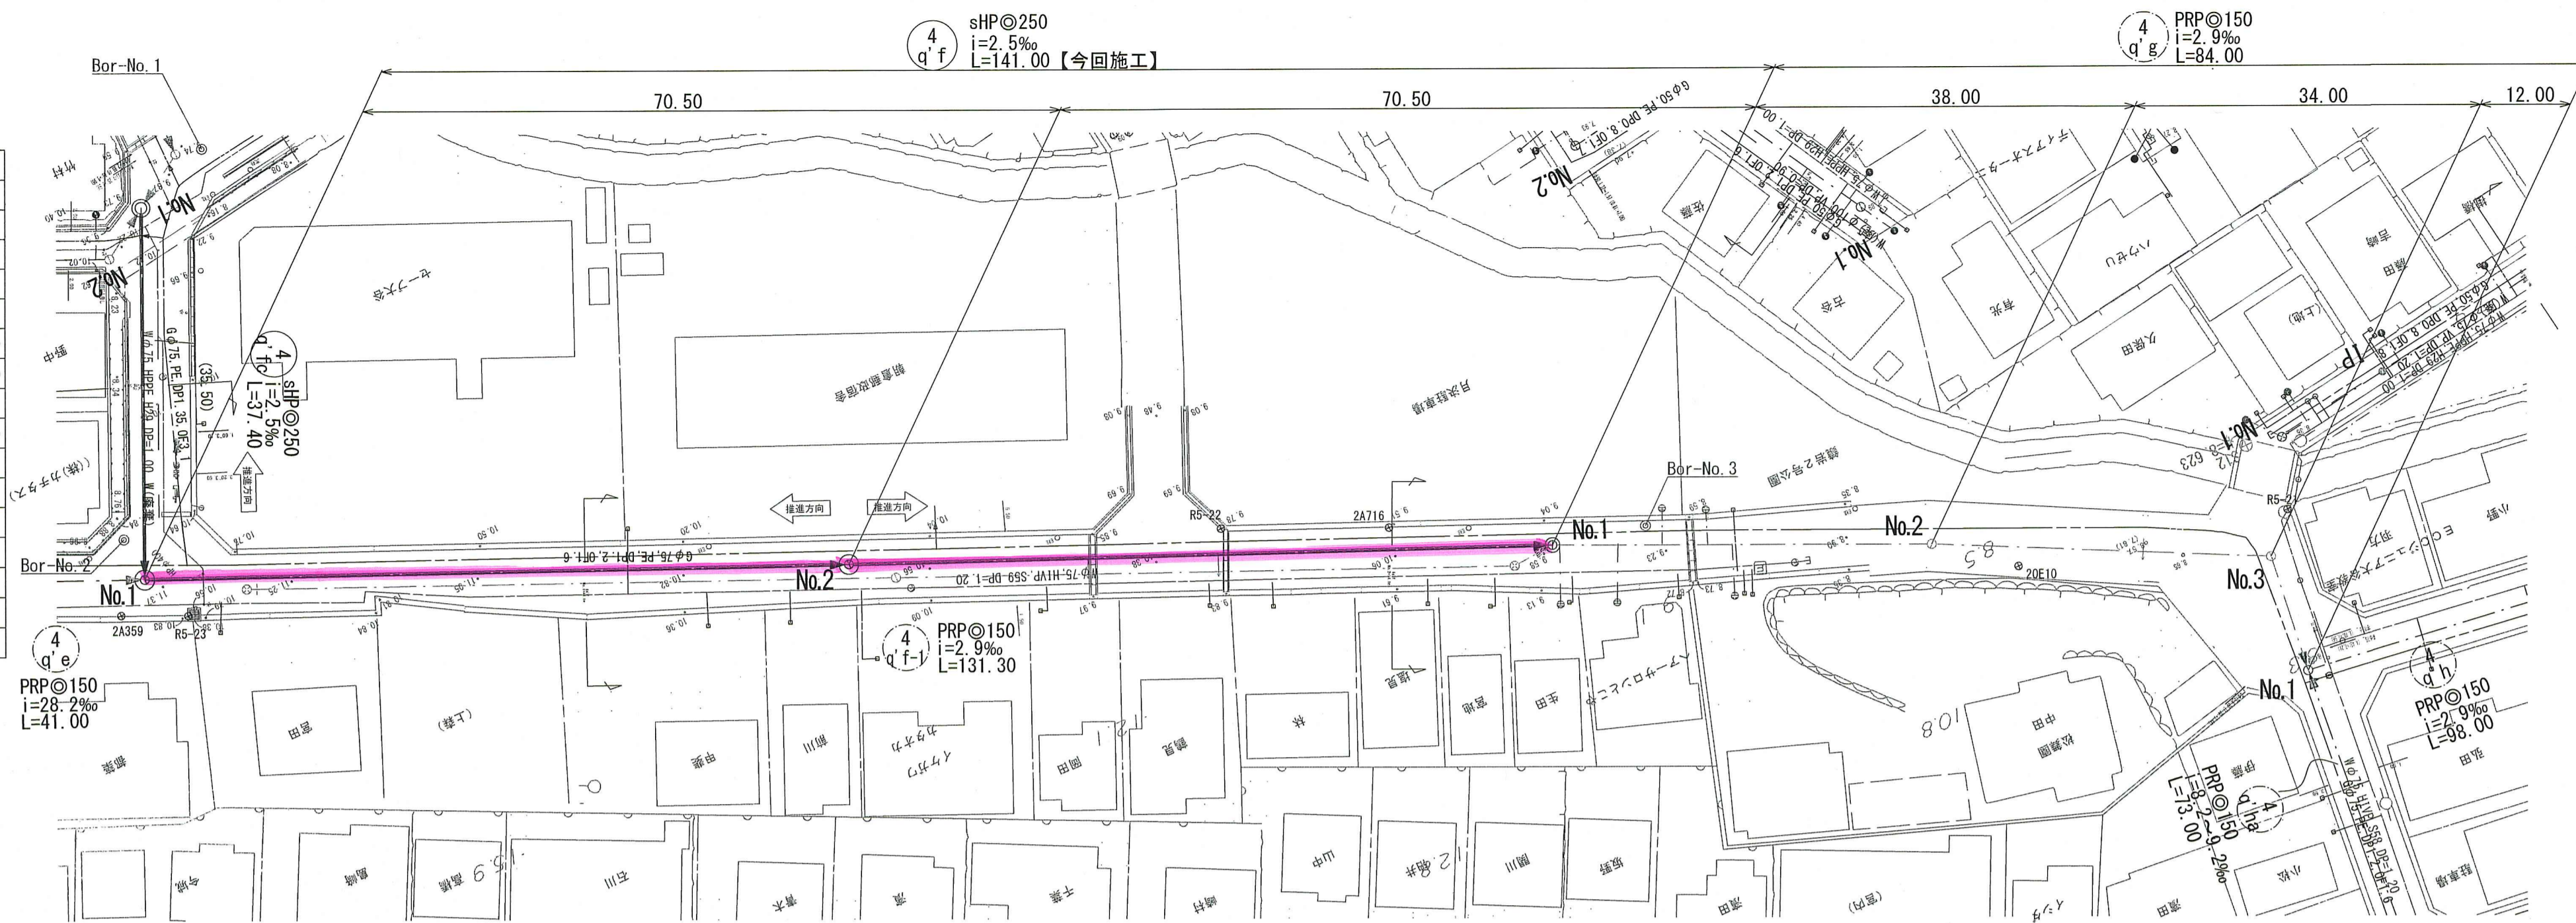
4
q'f
sHP◎250
i=2.5‰
L=141.00【今回施工】

4
q'g
PRP◎150
i=2.9‰
L=84.00

Bor-No.1

70.50

70.50

38.00

34.00

12.00

No.1

No.2

No.2

No.1

4
q'fc
sHP◎250
i=2.5‰
L=37.40

(35.50)

推進方向

推進方向

推進方向

Bor-No.3

R5-22

2A716

No.1

No.2

No.3

Bor-No.2

No.1

No.2

20E10

R5-21

No.1

4
q'e
PRP◎150
i=28.2‰
L=41.00

2A359

R5-23

4
q'f-1
PRP◎150
i=2.9‰
L=131.30

4
q'h
PRP◎150
i=2.9‰
L=98.00

4
q'ha
PRP◎150
i=8.2~9.2‰
L=73.00

1P

108

85